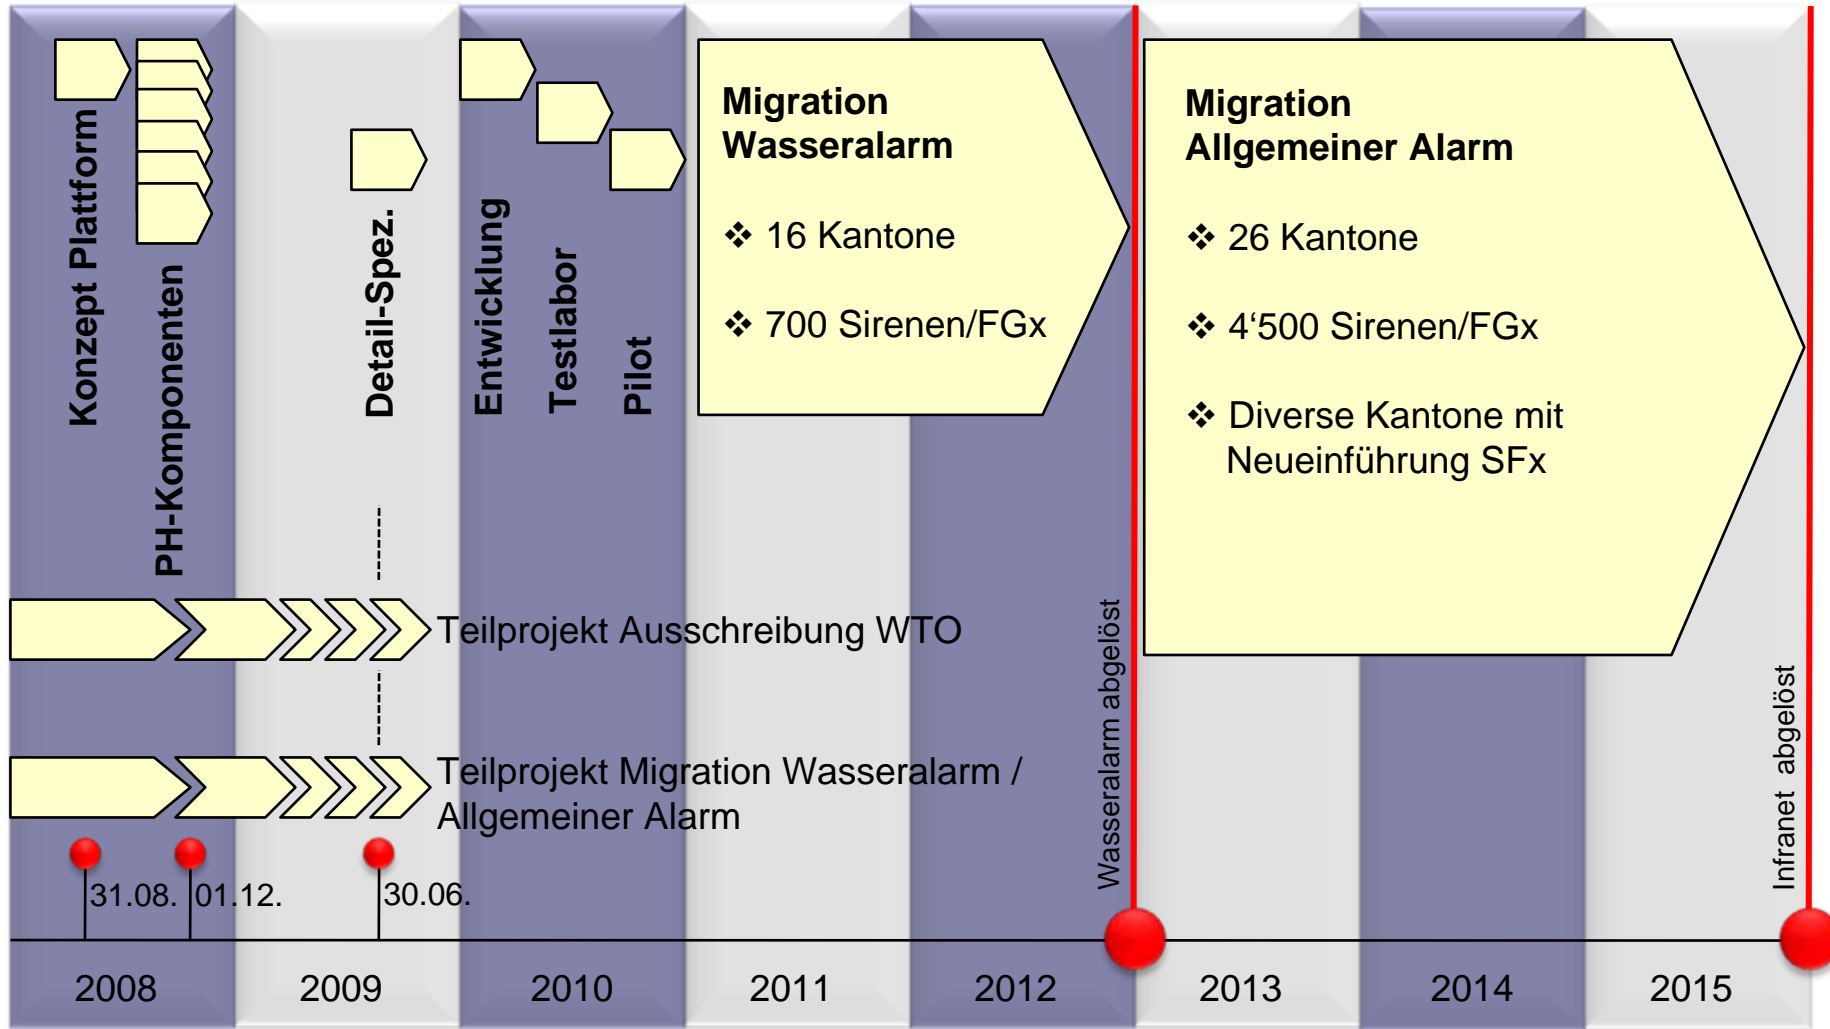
Konzept Plattform

PH-Komponenten

Detail-Spez.

Entwicklung

Testlabor

Pilot

Migration Wasseralarm

❖ 16 Kantone

❖ 700 Sirenen/FGx

Migration Allgemeiner Alarm

❖ 26 Kantone

❖ 4‘500 Sirenen/FGx

❖ Diverse Kantone mit Neueinführung SFx

Teilprojekt Ausschreibung WTO

Teilprojekt Migration Wasseralarm / Allgemeiner Alarm

Wasseralarm abgelöst

Infranet abgelöst

31.08.

01.12.

30.06.

2008

2009

2010

2011

2012

2013

2014

2015